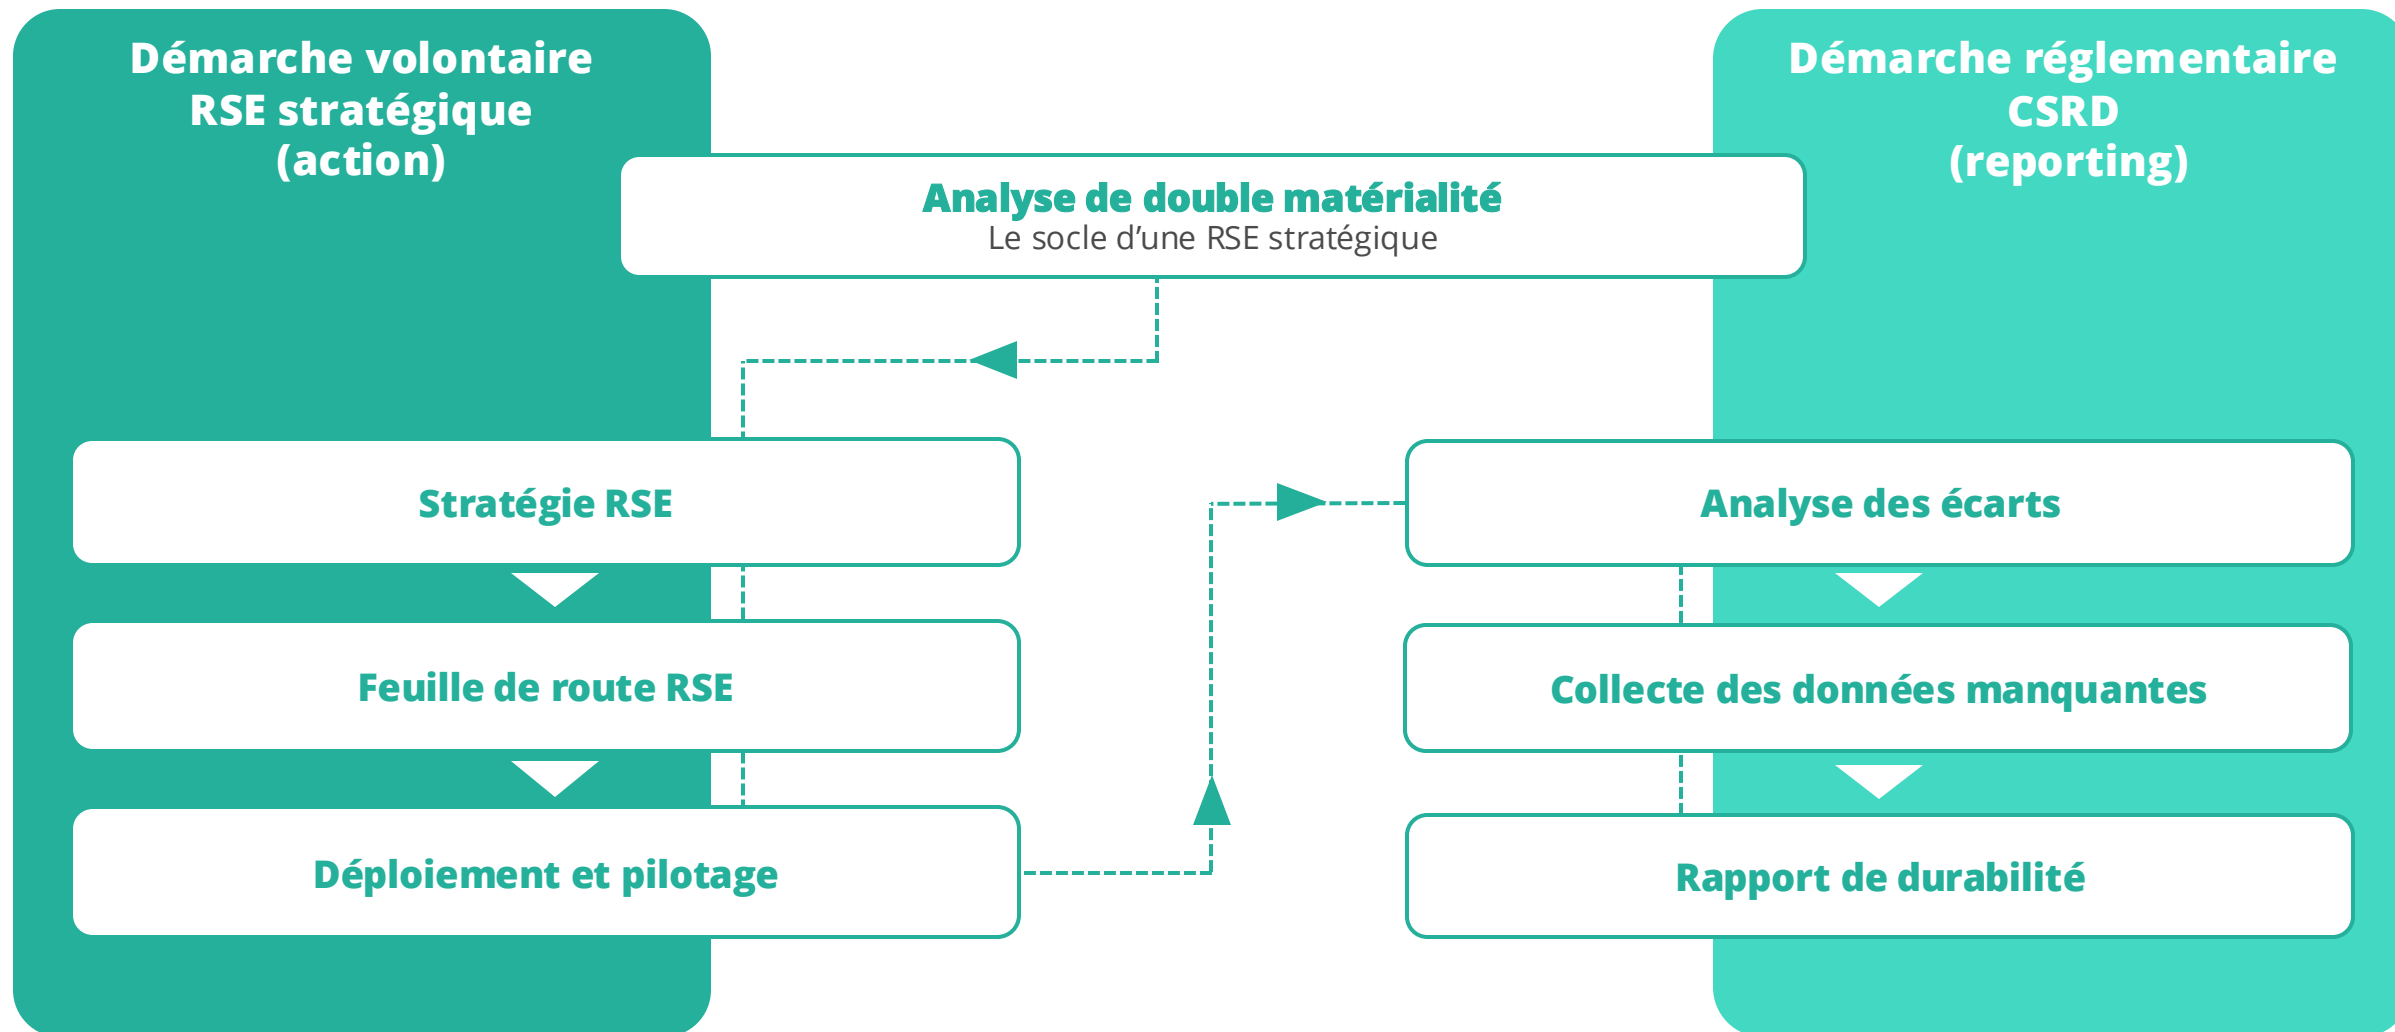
Démarche volontaire RSE stratégique (action)

Démarche réglementaire CSRD (reporting)

Analyse de double matérialité
Le socle d'une RSE stratégique

Stratégie RSE

Feuille de route RSE

Déploiement et pilotage

Analyse des écarts

Collecte des données manquantes

Rapport de durabilité